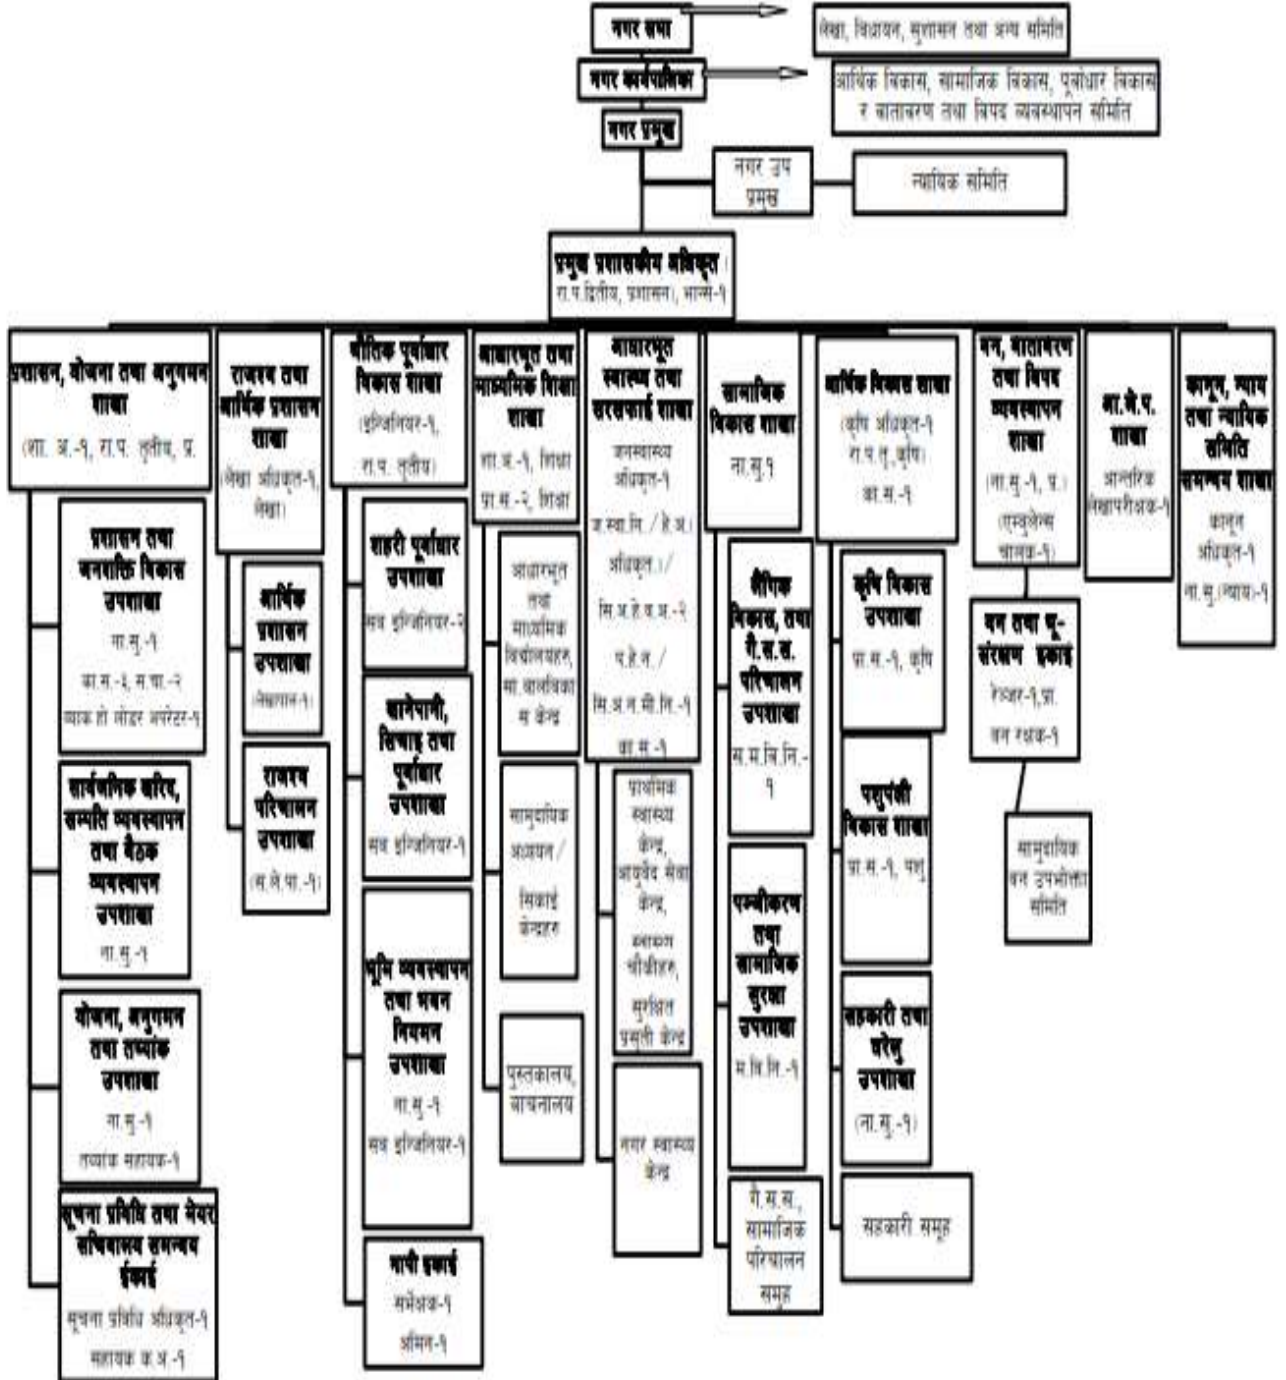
नगर सभा

लेखा, विधायन, सुशासन तथा अन्य समिति

नगर कार्यपालिका

आर्थिक विकास, सामाजिक विकास, पूर्वाधार विकास र वातावरण तथा विपद व्यवस्थापन समिति

नगर प्रमुख

नगर उप प्रमुख

न्यायिक समिति

प्रमुख प्रशासकीय अधिकृत (रा.प. द्वितीय, प्रशासन), आन्से-१

प्रशासन, योजना तथा अनुगमन शाखा (शा. अ.-१, रा.प. तृतीय, प्र.

प्रशासन तथा जनशक्ति विकास उपशाखा
ना.सु.-१
का.स.-६, स.चा.-२
ब्याक हो लोडर अपरेटर-१

सार्वजनिक खरिद, सम्पत्ति व्यवस्थापन तथा बैठक व्यवस्थापन उपशाखा
ना.सु.-१

योजना, अनुगमन तथा तथ्यांक उपशाखा
ना.सु.-१
तथ्यांक सहायक-१

सूचना प्रविधि तथा मेयर सचिवालय समन्वय ईकाई
सूचना प्रविधि अधिकृत-१
सहायक क.अ.-१

राजस्व तथा आर्थिक प्रशासन शाखा (लेखा अधिकृत-१, लेखा)

आर्थिक प्रशासन उपशाखा (लेखापाल-१)

राजस्व परिचालन उपशाखा (स.ले.पा.-१)

भौतिक पूर्वाधार विकास शाखा (इन्जिनियर-१, रा.प. तृतीय)

शहरी पूर्वाधार उपशाखा
सब इन्जिनियर-२

खानेपानी, सिंचाइ तथा पूर्वाधार उपशाखा
सब इन्जिनियर-१

भूमि व्यवस्थापन तथा भवन नियमन उपशाखा
ना.सु.-१
सब इन्जिनियर-१

नापी इकाई
सर्भेक्षक-१
अमिन-१

आधारभूत तथा माध्यमिक शिक्षा शाखा
शा.अ.-१, शिक्षा
प्रा.स.-२, शिक्षा

आधारभूत तथा माध्यमिक विद्यालयहरु, बा.बालविकास केन्द्र

सामुदायिक अध्ययन / सिकाई केन्द्रहरु

पुस्तकालय, वाचनालय

आधारभूत स्वास्थ्य तथा सरसफाई शाखा
जनस्वास्थ्य अधिकृत-१
ज.स्वा.नि. / हे.अ. / अधिकृत / सि.अ.हे.व.अ.-२
प.हे.न. / सि.अ.न.मी.नि.-१
का.स.-१

प्राथमिक स्वास्थ्य केन्द्र, आयुर्वेद सेवा केन्द्र, स्वास्थ्य चौकीहरु, सुरक्षित प्रसूती केन्द्र

नगर स्वास्थ्य केन्द्र

सामाजिक विकास शाखा
ना.सु.१

लैङ्गिक विकास तथा गै.स.स. परिचालन उपशाखा
स.म.वि.नि.-१

पञ्जीकरण तथा सामाजिक सुरक्षा उपशाखा
म.वि.नि.-१

गै.स.स., सामाजिक परिचालन समूह

आर्थिक विकास शाखा
(कृषि अधिकृत-१ रा.प.तृ.कृषि)
का.स.-१

कृषि विकास उपशाखा
प्रा.स.-१, कृषि

पशुपंछी विकास शाखा
प्रा.स.-१, पशु

सहकारी तथा घरेलु उपशाखा
(ना.सु.-१)

सहकारी समूह

वन, वातावरण तथा विपद व्यवस्थापन शाखा
(ना.सु.-१, प्र.)
(एम्बुलेन्स चालक-१)

वन तथा भू-संरक्षण इकाई
रेन्जर-१,प्रा.
वन रक्षक-१

सामुदायिक वन उपभोक्ता समिति

आ.ले.प. शाखा
आन्तरिक लेखापरीक्षक-१

कानून, न्याय तथा न्यायिक समिति समन्वय शाखा
कानून अधिकृत-१
ना.सु.(न्याय)-१